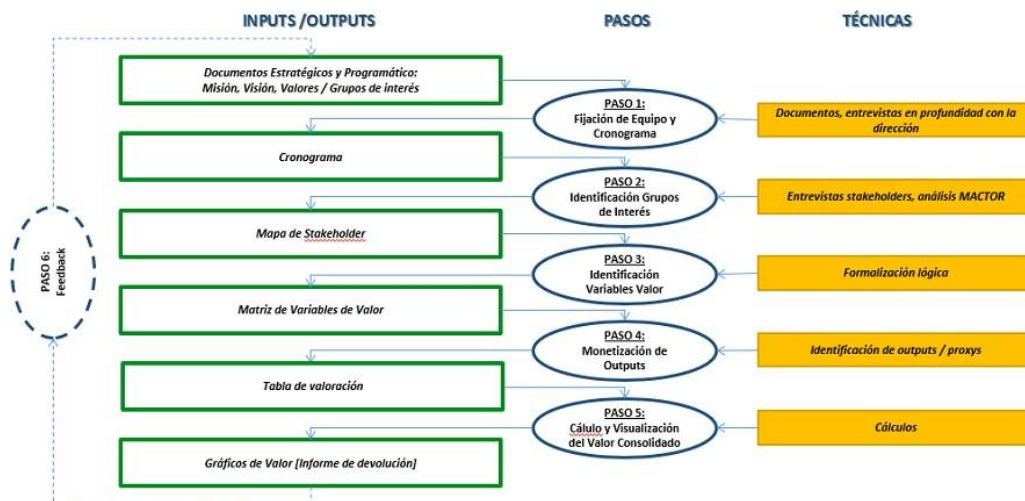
INPUTS /OUTPUTS

PASOS

TÉCNICAS

Documentos Estratégicos y Programático: Misión, Visión, Valores / Grupos de interés

PASO 1: Fijación de Equipo y Cronograma

Documentos, entrevistas en profundidad con la dirección

Cronograma

PASO 2: Identificación Grupos de Interés

Entrevistas stakeholders, análisis MACTOR

Mapa de Stakeholder

PASO 3: Identificación Variables Valor

Formalización lógica

Matriz de Variables de Valor

PASO 4: Monetización de Outputs

Identificación de outputs / proxys

Tabla de valoración

PASO 5: Cálulo y Visualización del Valor Consolidado

Cálculos

Gráficos de Valor [Informe de devolución]

PASO 6: Feedback